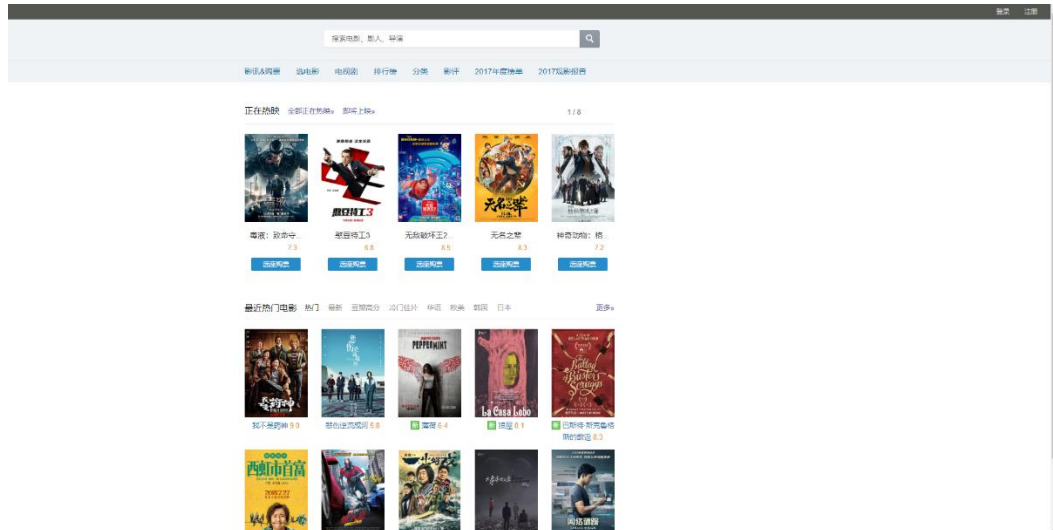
登录 注册

搜索电影、影人、导演

影讯&购票 选电影 电视剧 排行榜 分类 影评 2017年度榜单 2017观影报告

正在热映 全部正在热映» 即将上映»

1 / 8

毒液：致命守... 7.3 选座购票
憨豆特工3 6.8 选座购票
无敌破坏王2... 8.5 选座购票
无名之辈 8.3 选座购票
神奇动物：格... 7.2 选座购票

最近热门电影 热门 最新 豆瓣高分 冷门佳片 华语 欧美 韩国 日本 更多»

我不是药神 9.0
帮我逆流成河 5.8
新 飓风 6.4
新 狼屋 8.1
新 巴斯特·斯克鲁格斯的歌谣 8.3